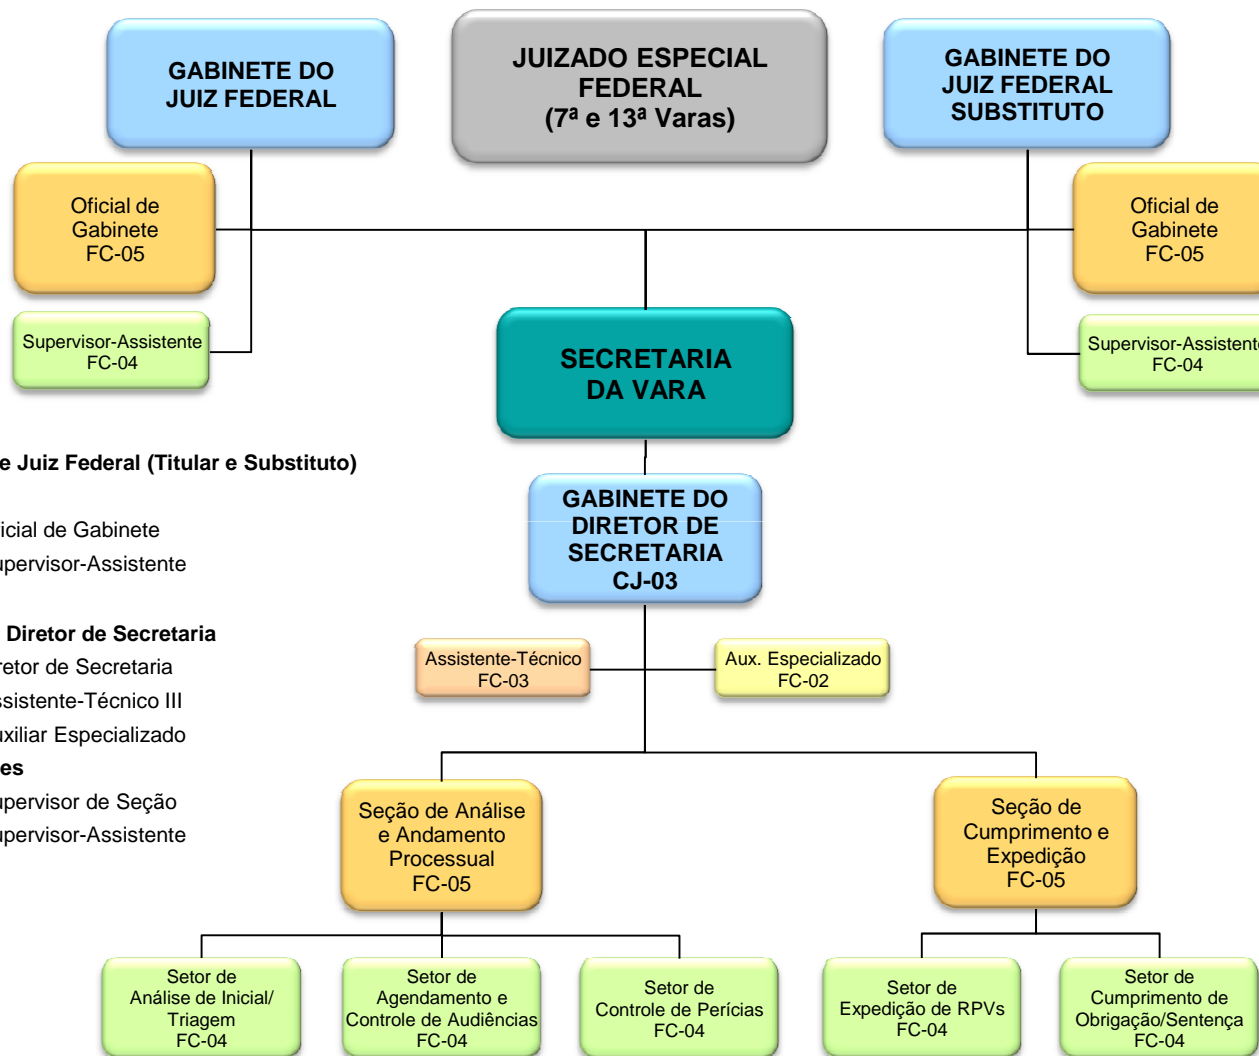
GABINETE DO JUIZ FEDERAL

JUIZADO ESPECIAL FEDERAL (7ª e 13ª Varas)

GABINETE DO JUIZ FEDERAL SUBSTITUTO

Oficial de Gabinete FC-05

Oficial de Gabinete FC-05

Supervisor-Assistente FC-04

Supervisor-Assistente FC-04

SECRETARIA DA VARA

e Juiz Federal (Titular e Substituto)

icial de Gabinete
upervisor-Assistente

Diretor de Secretaria
retor de Secretaria
ssistente-Técnico III
uxiliar Especializado
es
upervisor de Seção
upervisor-Assistente

GABINETE DO DIRETOR DE SECRETARIA CJ-03

Assistente-Técnico FC-03

Aux. Especializado FC-02

Seção de Análise e Andamento Processual FC-05

Seção de Cumprimento e Expedição FC-05

Setor de Análise de Inicial/ Triagem FC-04

Setor de Agendamento e Controle de Audiências FC-04

Setor de Controle de Perícias FC-04

Setor de Expedição de RPVs FC-04

Setor de Cumprimento de Obrigação/Sentença FC-04